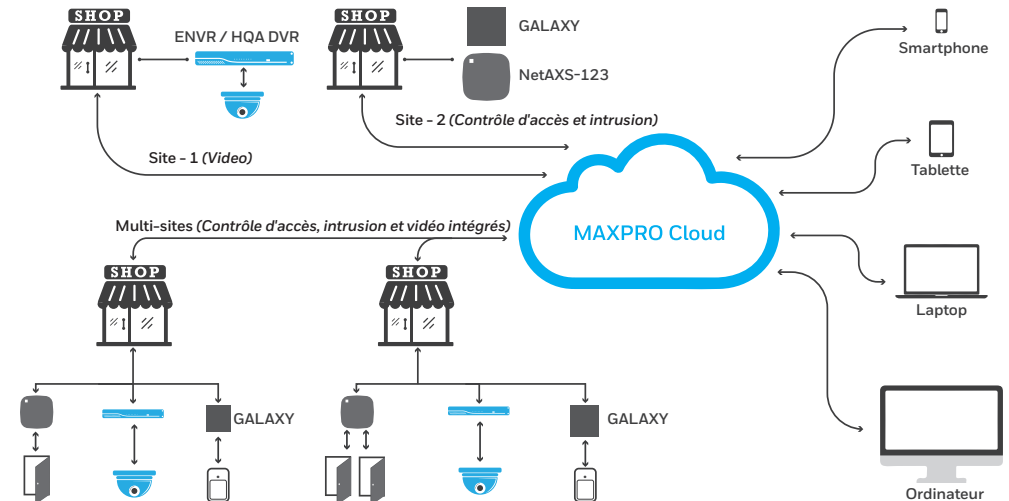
SHOP

ENVR / HQA DVR

SHOP

GALAXY

NetAXS-123

Site - 2 (Contrôle d'accès et intrusion)

Site - 1 (Video)

Smartphone

Tablette

MAXPRO Cloud

Multi-sites (Contrôle d'accès, intrusion et vidéo intégrés)

SHOP

SHOP

Laptop

GALAXY

GALAXY

Ordinateur